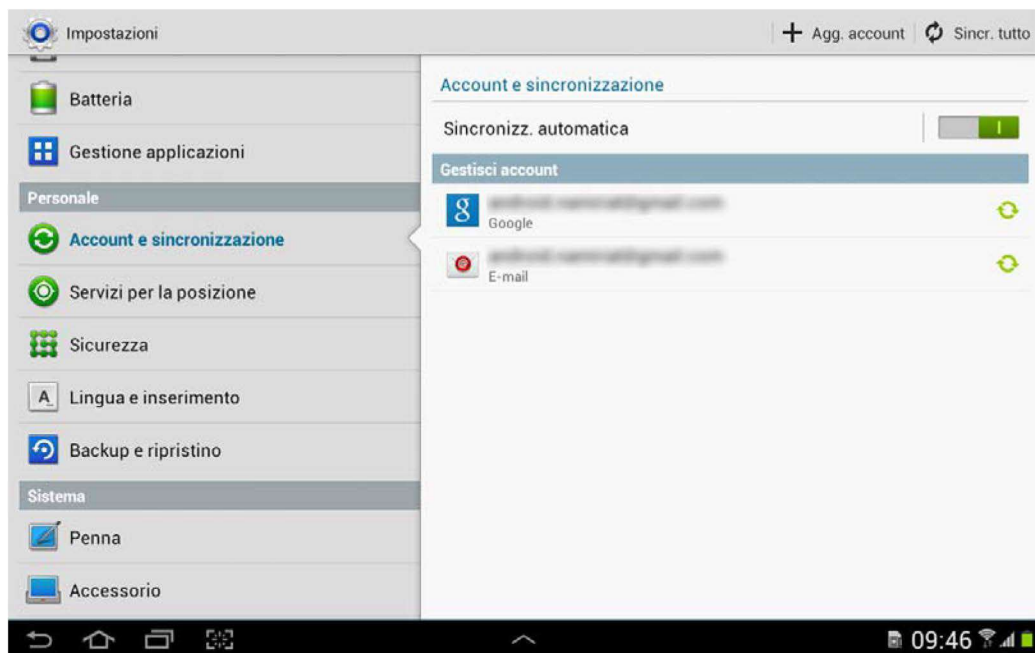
Impostazioni

+ Agg. account | Sincr. tutto

Batteria

Gestione applicazioni

Personale

Account e sincronizzazione

Servizi per la posizione

Sicurezza

Lingua e inserimento

Backup e ripristino

Sistema

Penna

Accessorio

Account e sincronizzazione

Sincronizz. automatica

Gestisci account

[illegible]
Google

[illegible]
E-mail

09:46